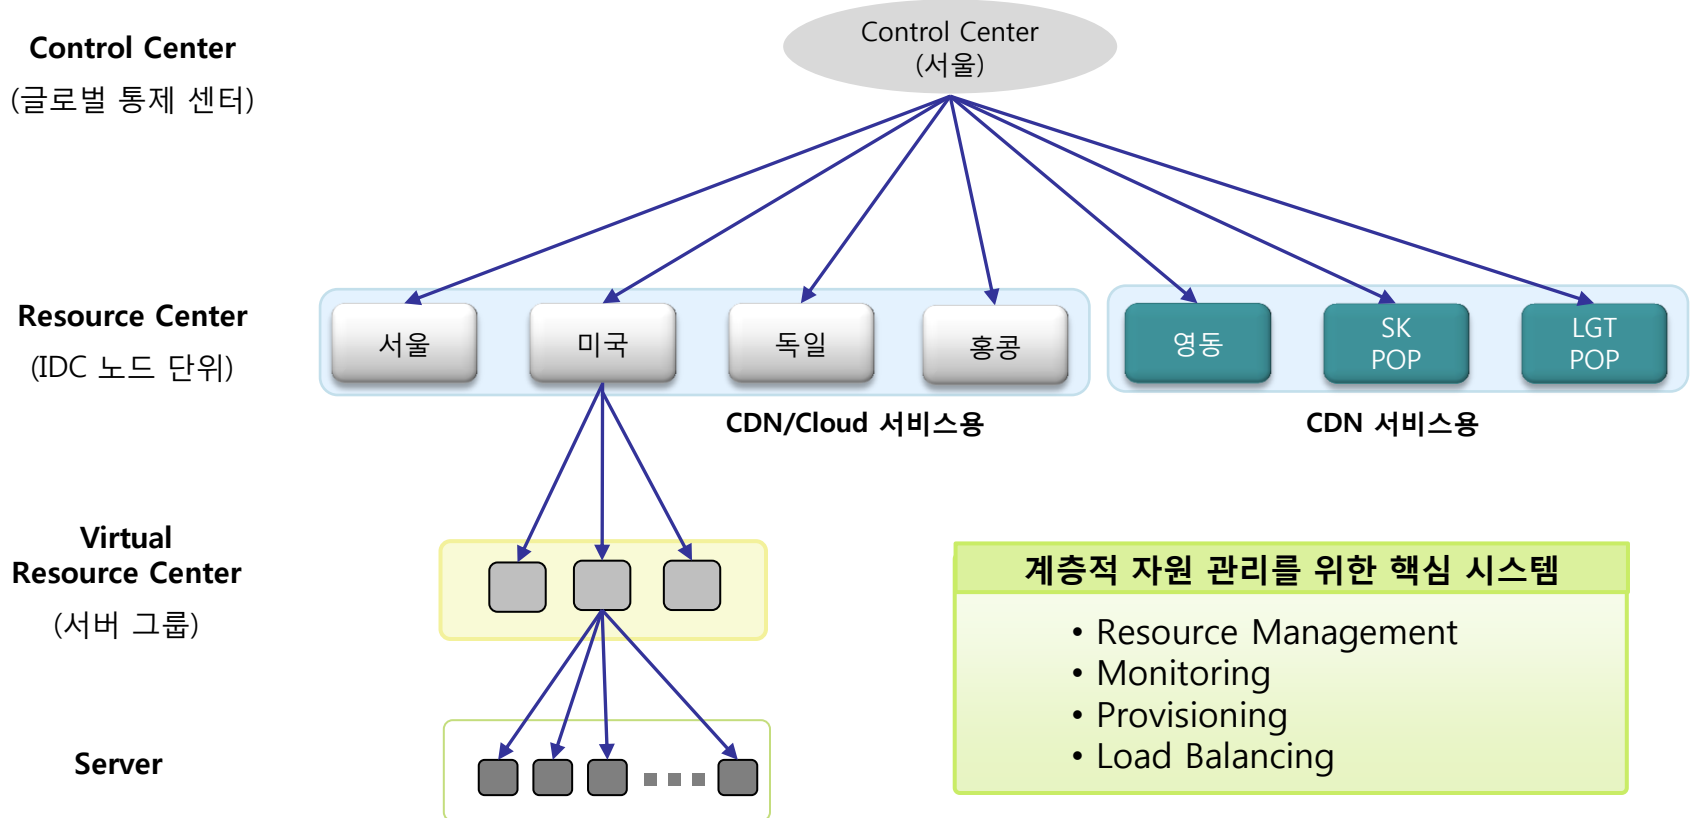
Control Center
(글로벌 통제 센터)

Control Center
(서울)

Resource Center
(IDC 노드 단위)

서울

미국

독일

홍콩

영동

SK
POP

LGT
POP

CDN/Cloud 서비스용

CDN 서비스용

Virtual
Resource Center
(서버 그룹)

계층적 자원 관리를 위한 핵심 시스템

• Resource Management
• Monitoring
• Provisioning
• Load Balancing

Server